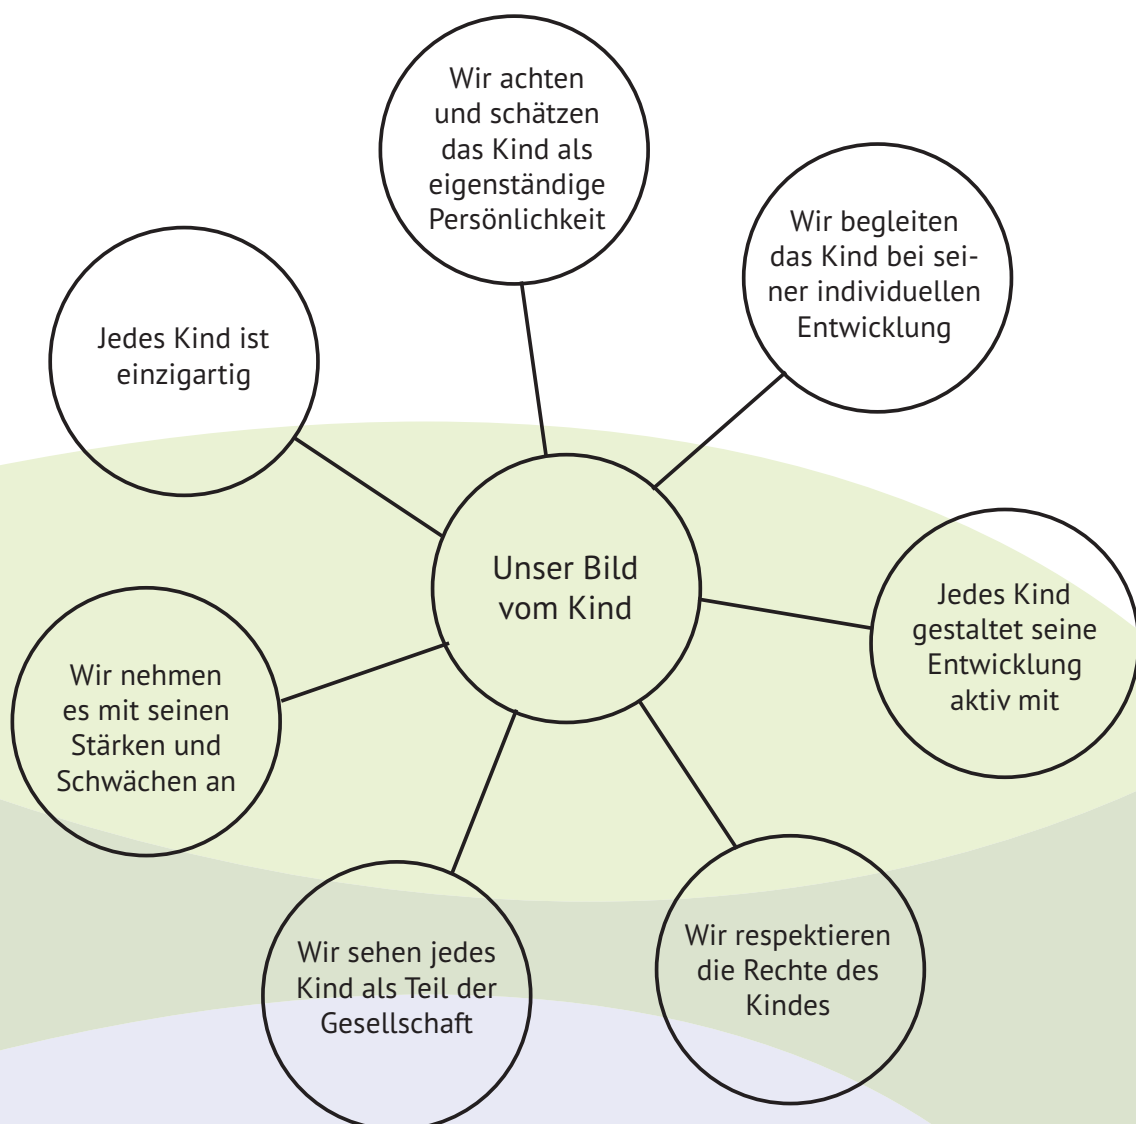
Wir achten und schätzen das Kind als eigenständige Persönlichkeit

Wir begleiten das Kind bei seiner individuellen Entwicklung

Jedes Kind ist einzigartig

Unser Bild vom Kind

Jedes Kind gestaltet seine Entwicklung aktiv mit

Wir nehmen es mit seinen Stärken und Schwächen an

Wir sehen jedes Kind als Teil der Gesellschaft

Wir respektieren die Rechte des Kindes